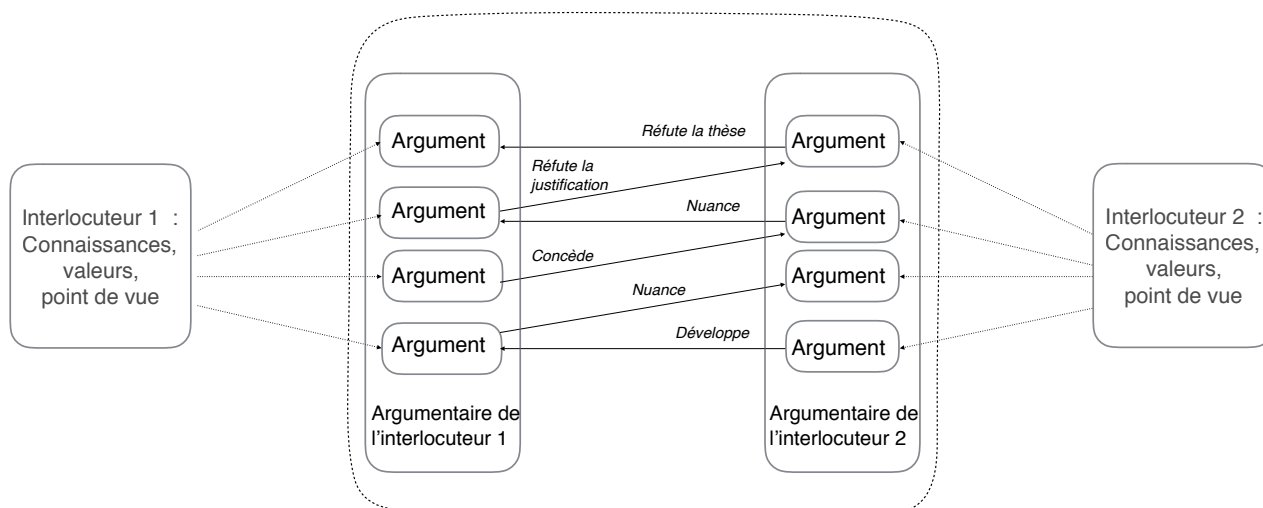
Interlocuteur 1 : Connaissances, valeurs, point de vue

Argument

Argument

Argument

Argument

Argumentaire de l'interlocuteur 1

Réfute la thèse

Réfute la justification

Nuance

Concède

Nuance

Développe

Argument

Argument

Argument

Argument

Argumentaire de l'interlocuteur 2

Interlocuteur 2 : Connaissances, valeurs, point de vue